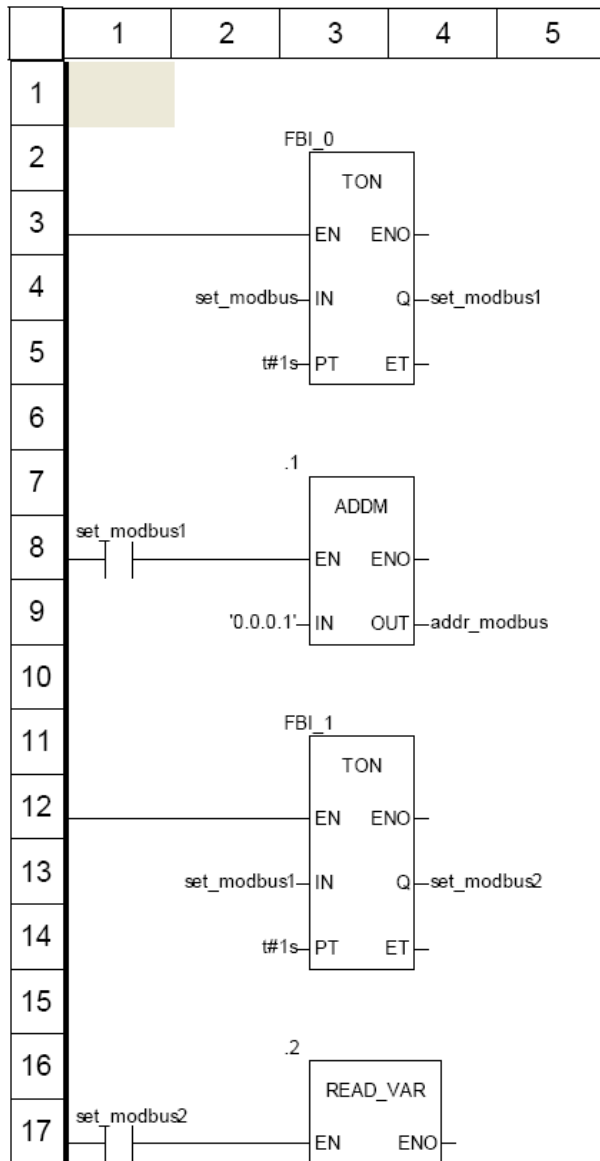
| | 1 | 2 | 3 | 4 | 5 |
|---|---|---|---|---|---|

1
2
3
4
5
6
7
8
9
10
11
12
13
14
15
16
17

FBI_0
TON
EN ENO
set_modbus IN Q set_modbus1
t#1s PT ET

.1
ADDM
set_modbus1
EN ENO
'0.0.0.1' IN OUT addr_modbus

FBI_1
TON
EN ENO
set_modbus1 IN Q set_modbus2
t#1s PT ET

.2
READ_VAR
set_modbus2
EN ENO